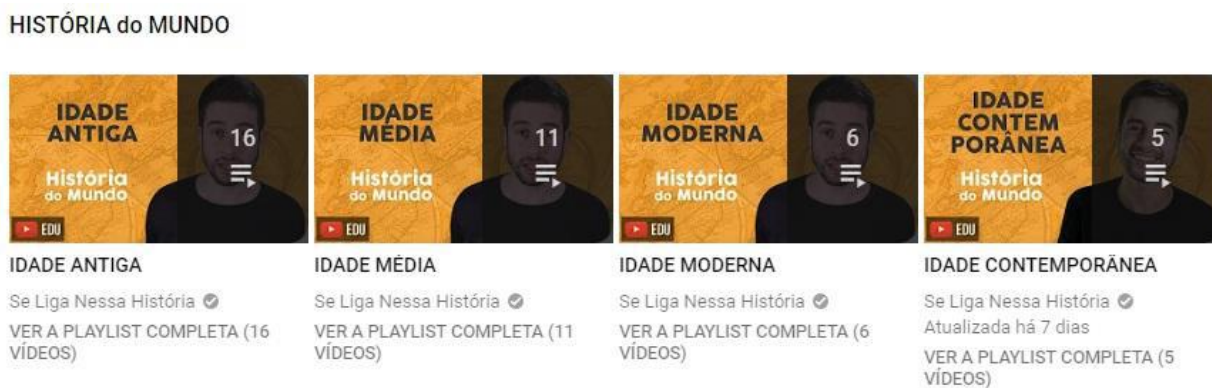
HISTÓRIA do MUNDO

IDADE ANTIGA
História do Mundo
16
EDU

IDADE ANTIGA
Se Liga Nessa História
VER A PLAYLIST COMPLETA (16 VÍDEOS)

IDADE MÉDIA
História do Mundo
11
EDU

IDADE MÉDIA
Se Liga Nessa História
VER A PLAYLIST COMPLETA (11 VÍDEOS)

IDADE MODERNA
História do Mundo
6
EDU

IDADE MODERNA
Se Liga Nessa História
VER A PLAYLIST COMPLETA (6 VÍDEOS)

IDADE CONTEM PORÂNEA
História do Mundo
5
EDU

IDADE CONTEMPORÂNEA
Se Liga Nessa História
Atualizada há 7 dias
VER A PLAYLIST COMPLETA (5 VÍDEOS)